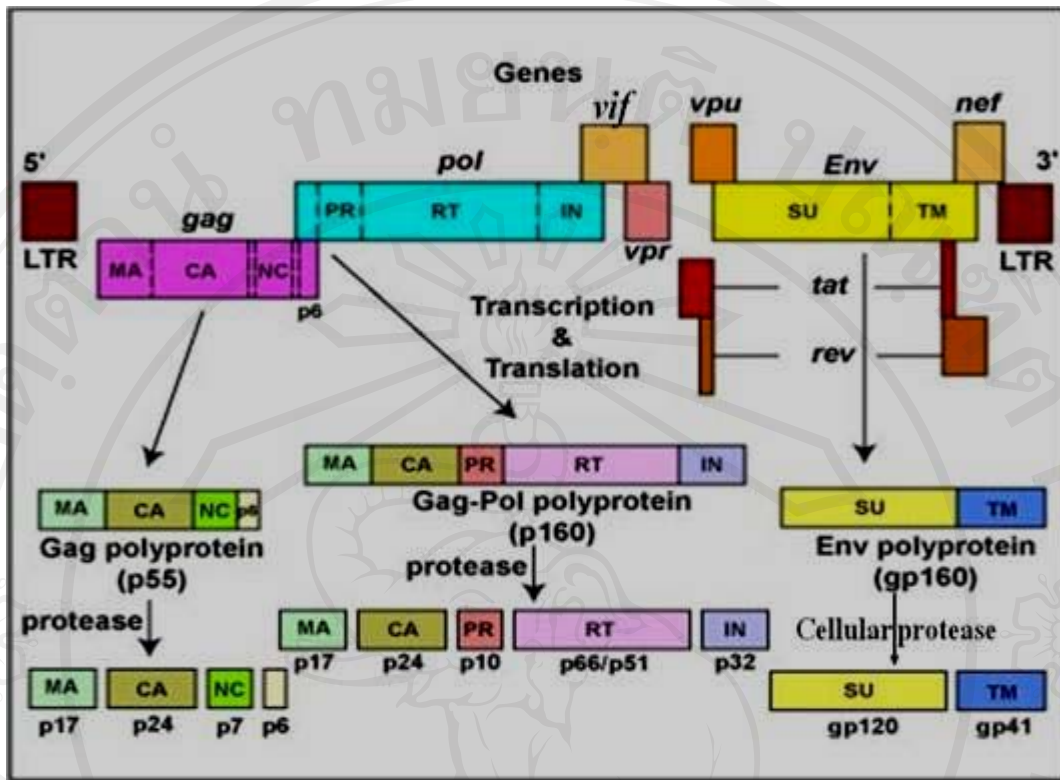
Genes

5'

LTR

gag

MA CA NC p6

pol

PR RT IN

vif

vpr

vpu

Env

SU TM

nef

3'

LTR

tat

rev

Transcription & Translation

MA CA NC p6

Gag polyprotein (p55)

protease

MA p17 CA p24 NC p7 p6

MA CA PR RT IN

Gag-Pol polyprotein (p160)

protease

MA p17 CA p24 PR p10 RT p66/p51 IN p32

SU TM

Env polyprotein (gp160)

Cellular protease

SU gp120 TM gp41